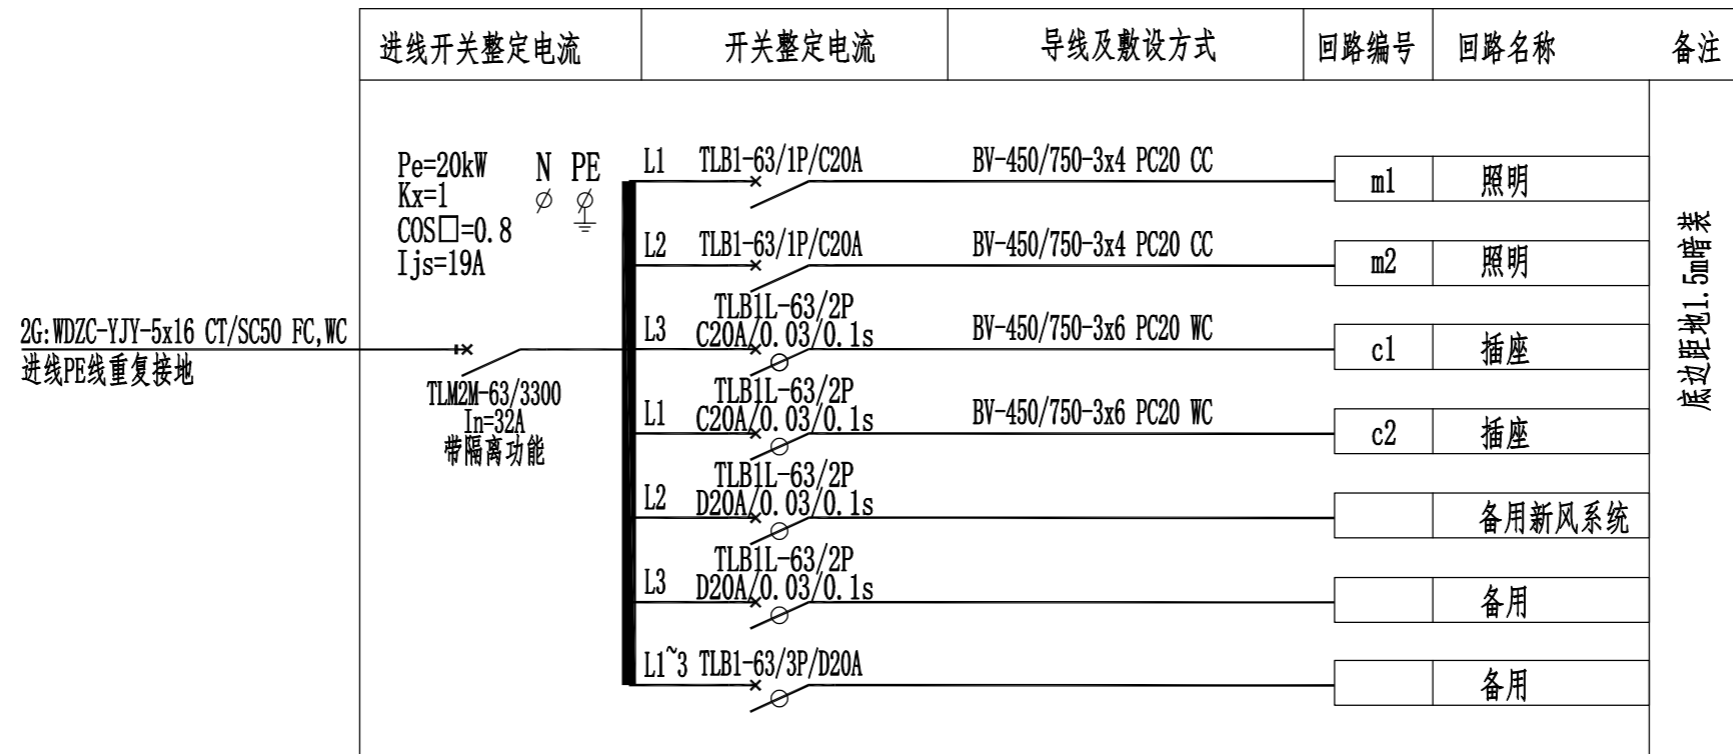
| 进线开关整定电流 | 开关整定电流 | 导线及敷设方式 | 回路编号 | 回路名称 | 备注 |
|---|---|---|---|---|---|

Pe=20kW
Kx=1
COS□=0.8
Ijs=19A

N PE

2G:WDZC-YJY-5x16 CT/SC50 FC,WC
进线PE线重复接地

TLM2M-63/3300
In=32A
带隔离功能

| | 开关整定电流 | 导线及敷设方式 | 回路编号 | 回路名称 |
|---|---|---|---|---|
| L1 | TLB1-63/1P/C20A | BV-450/750-3x4 PC20 CC | m1 | 照明 |
| L2 | TLB1-63/1P/C20A | BV-450/750-3x4 PC20 CC | m2 | 照明 |
| L3 | TLB1L-63/2P C20A/0.03/0.1s | BV-450/750-3x6 PC20 WC | c1 | 插座 |
| L1 | TLB1L-63/2P C20A/0.03/0.1s | BV-450/750-3x6 PC20 WC | c2 | 插座 |
| L2 | TLB1L-63/2P D20A/0.03/0.1s | | | 备用新风系统 |
| L3 | TLB1L-63/2P D20A/0.03/0.1s | | | 备用 |
| L1~3 | TLB1-63/3P/D20A | | | 备用 |

底边距地1.5m暗装